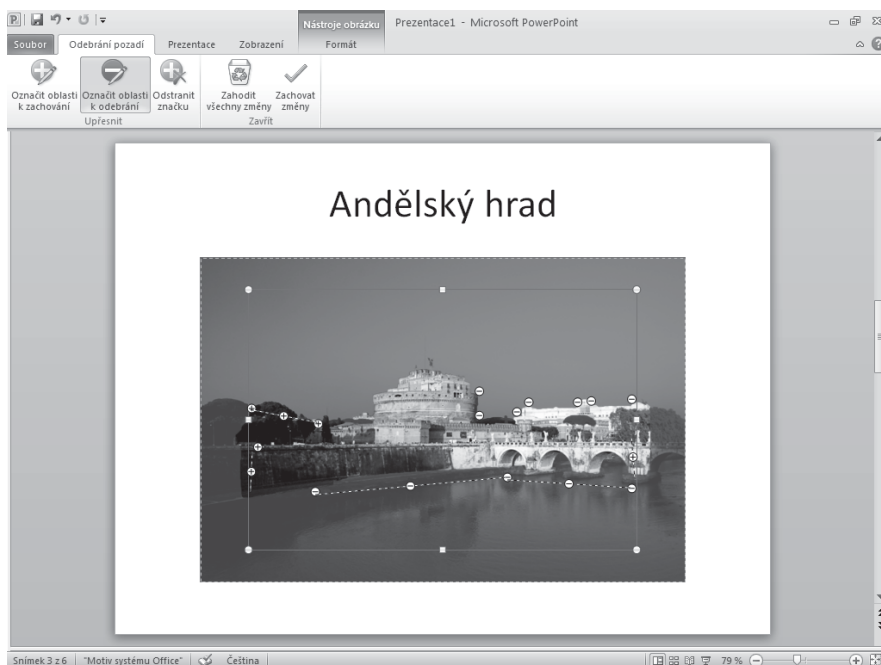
Nástroje obrázku
Prezentace1 - Microsoft PowerPoint
Soubor
Odebrání pozadí
Prezentace
Zobrazení
Formát
Označit oblasti k zachování
Označit oblasti k odebrání
Odstranit značku
Upřesnit
Zahodit všechny změny
Zachovat změny
Zavřít

Andělský hrad

Snímek 3 z 6
"Motiv systému Office"
Čeština
79 %